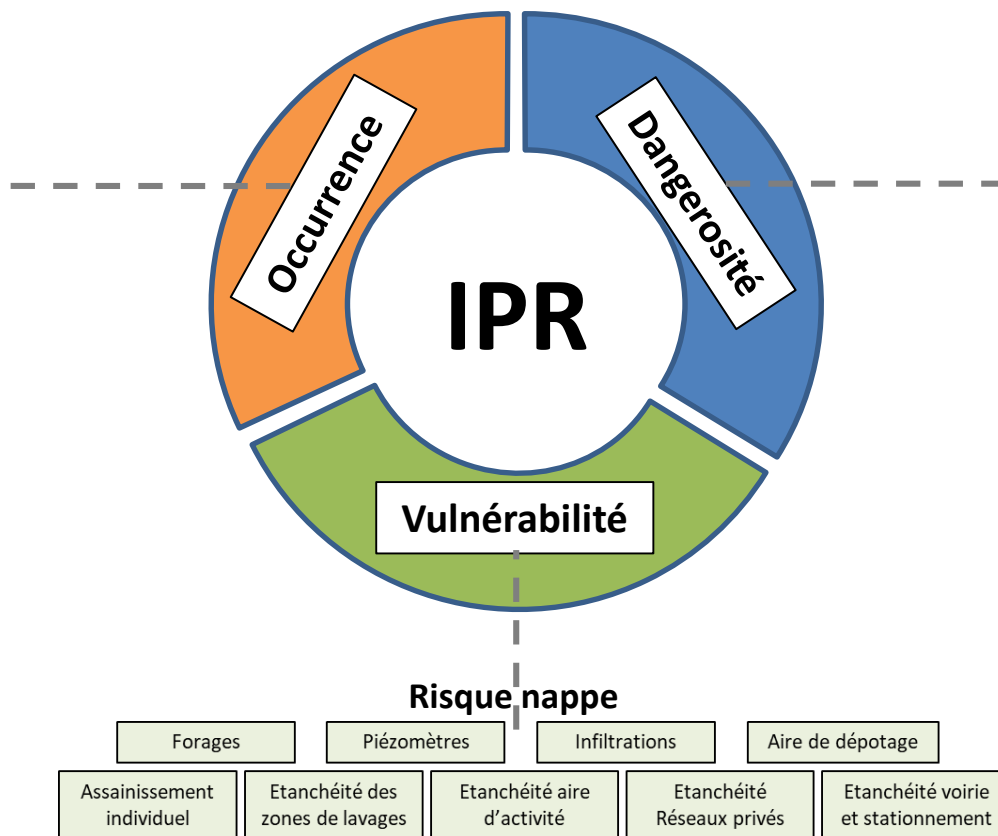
Occurrence

Dangerosité

IPR

Vulnérabilité

Risque nappe

Forages

Piézomètres

Infiltrations

Aire de dépotage

Assainissement individuel

Etanchéité des zones de lavages

Etanchéité aire d'activité

Etanchéité Réseaux privés

Etanchéité voirie et stationnement